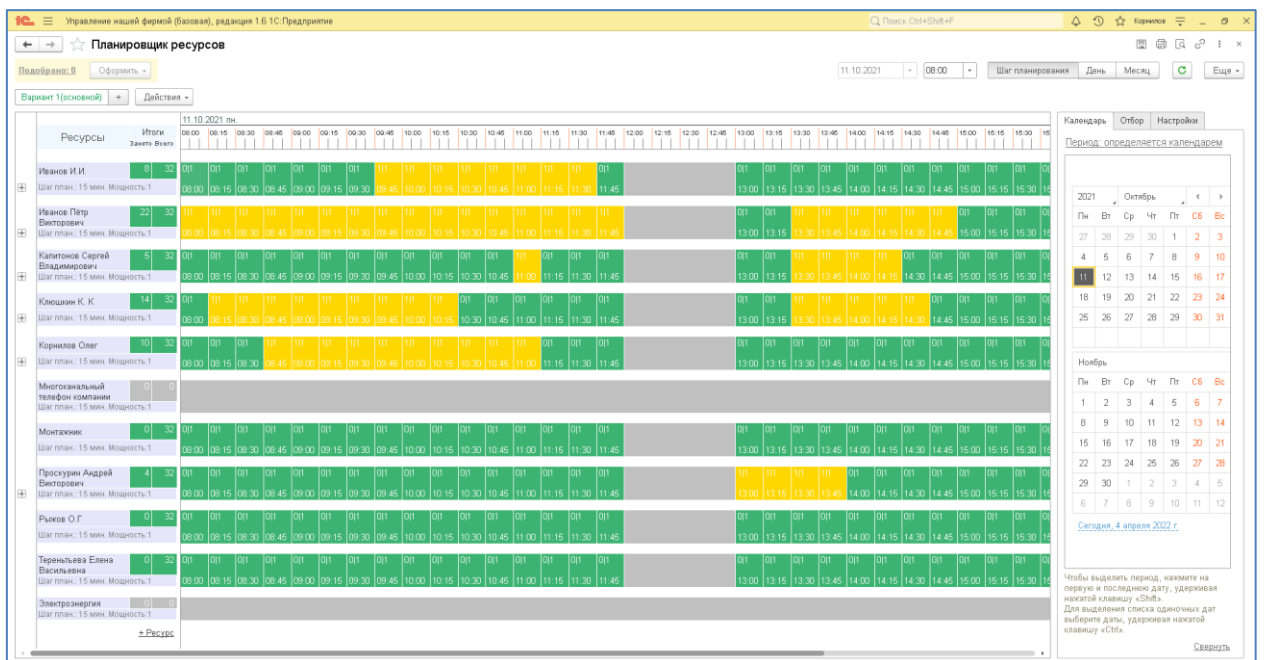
1С ≡ Управление нашей фирмой (базовая), редакция 1.6 1С:Предприятие
Поиск Ctrl+Shift+F
Корнилов

← → ☆ Планировщик ресурсов

Подобрано: 0 Оформить

11.10.2021 08:00 Шаг планирования День Месяц Еще

Вариант 1(основной) + Действия

11.10.2021 пн.

Ресурсы Итоги Занято Всего

08:00 08:15 08:30 08:45 09:00 09:15 09:30 09:45 10:00 10:15 10:30 10:45 11:00 11:15 11:30 11:45 12:00 12:15 12:30 12:45 13:00 13:15 13:30 13:45 14:00 14:15 14:30 14:45 15:00 15:15 15:30

Иванов И.И. 8 32
Шаг план.: 15 мин. Мощность:1

Иванов Пётр Викторович 22 32
Шаг план.: 15 мин. Мощность:1

Капитонов Сергей Владимирович 5 32
Шаг план.: 15 мин. Мощность:1

Клюшкин К. К 14 32
Шаг план.: 15 мин. Мощность:1

Корнилов Олег 10 32
Шаг план.: 15 мин. Мощность:1

Многоканальный телефон компании 0 0
Шаг план.: 15 мин. Мощность:1

Монтажник 0 32
Шаг план.: 15 мин. Мощность:1

Проскурин Андрей Викторович 4 32
Шаг план.: 15 мин. Мощность:1

Рыков О.Г 0 32
Шаг план.: 15 мин. Мощность:1

Терентьева Елена Васильевна 0 32
Шаг план.: 15 мин. Мощность:1

Электроэнергия 0 0
Шаг план.: 15 мин. Мощность:1

+ Ресурс

Календарь Отбор Настройки
Период: определяется календарем

2021 Октябрь
| Пн | Вт | Ср | Чт | Пт | Сб | Вс |
|---|---|---|---|---|---|---|
| 27 | 28 | 29 | 30 | 1 | 2 | 3 |
| 4 | 5 | 6 | 7 | 8 | 9 | 10 |
| 11 | 12 | 13 | 14 | 15 | 16 | 17 |
| 18 | 19 | 20 | 21 | 22 | 23 | 24 |
| 25 | 26 | 27 | 28 | 29 | 30 | 31 |

Ноябрь
| Пн | Вт | Ср | Чт | Пт | Сб | Вс |
|---|---|---|---|---|---|---|
| 1 | 2 | 3 | 4 | 5 | 6 | 7 |
| 8 | 9 | 10 | 11 | 12 | 13 | 14 |
| 15 | 16 | 17 | 18 | 19 | 20 | 21 |
| 22 | 23 | 24 | 25 | 26 | 27 | 28 |
| 29 | 30 | 1 | 2 | 3 | 4 | 5 |
| 6 | 7 | 8 | 9 | 10 | 11 | 12 |

Сегодня, 4 апреля 2022 г.

Чтобы выделить период, нажмите на первую и последнюю дату, удерживая нажатой клавишу «Shift».
Для выделения списка одиночных дат выберите даты, удерживая нажатой клавишу «Ctrl».

Свернуть